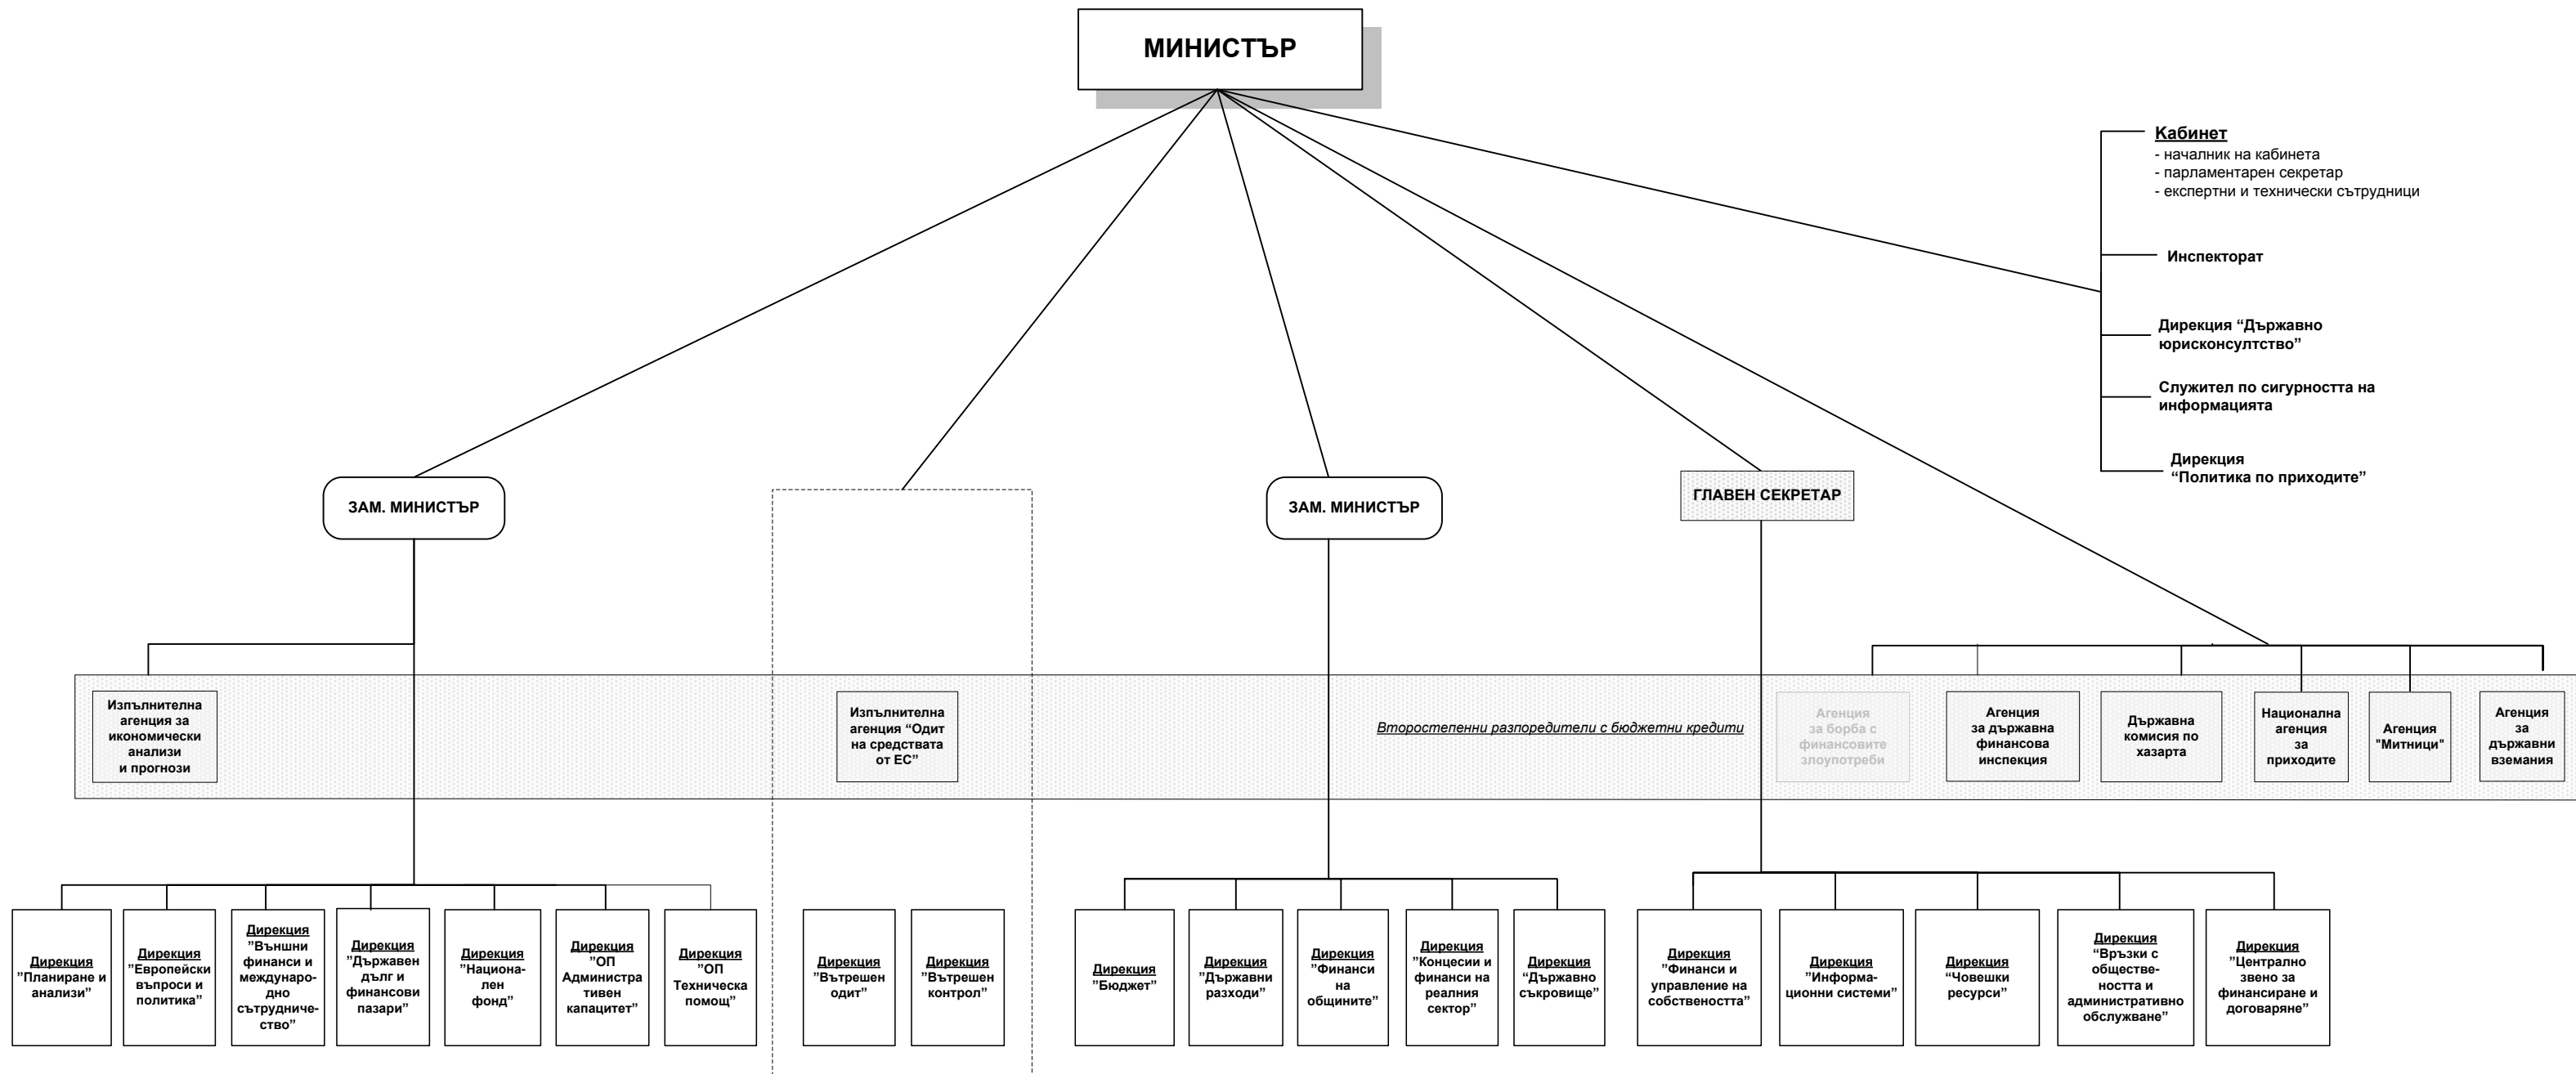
МИНИСТЪР

Кабинет
- началник на кабинета
- парламентарен секретар
- експертни и технически сътрудници

Инспекторат

Дирекция "Държавно юрисконсултство"

Служител по сигурността на информацията

Дирекция "Политика по приходите"

ЗАМ. МИНИСТЪР

ЗАМ. МИНИСТЪР

ГЛАВЕН СЕКРЕТАР

Изпълнителна агенция за икономически анализи и прогнози

Изпълнителна агенция "Одит на средствата от ЕС"

Второстепенни разпоредители с бюджетни кредити

Агенция за борба с финансовите злоупотреби

Агенция за държавна финансова инспекция

Държавна комисия по хазарта

Национална агенция за приходите

Агенция "Митници"

Агенция за държавни вземания

Дирекция "Планиране и анализи"

Дирекция "Европейски въпроси и политика"

Дирекция "Външни финанси и международно сътрудничество"

Дирекция "Държавен дълг и финансови пазари"

Дирекция "Национален фонд"

Дирекция "ОП Административен капацитет"

Дирекция "ОП Техническа помощ"

Дирекция "Вътрешен одит"

Дирекция "Вътрешен контрол"

Дирекция "Бюджет"

Дирекция "Държавни разходи"

Дирекция "Финанси на общините"

Дирекция "Концесии и финанси на реалния сектор"

Дирекция "Държавно съкровище"

Дирекция "Финанси и управление на собствеността"

Дирекция "Информационни системи"

Дирекция "Човешки ресурси"

Дирекция "Връзки с обществеността и административно обслужване"

Дирекция "Централно звено за финансиране и договаряне"